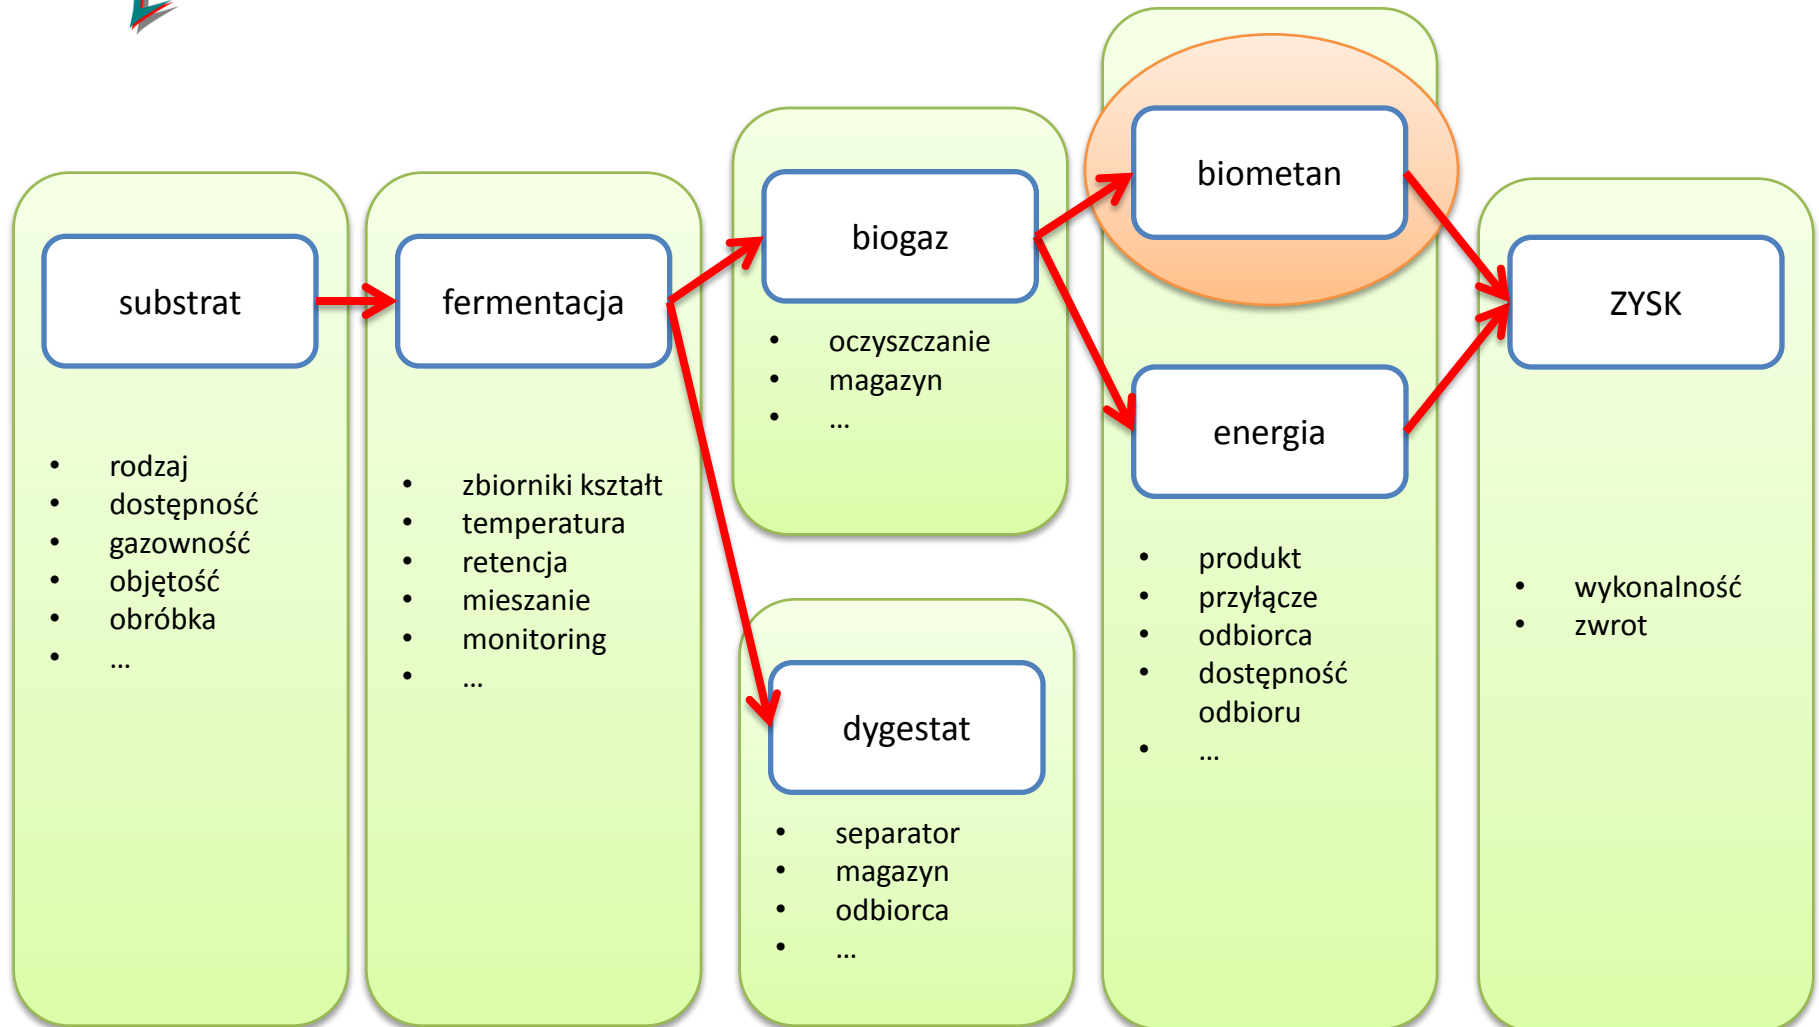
substrat

- rodzaj
- dostępność
- gazowność
- objętość
- obróbka
- …

fermentacja

- zbiorniki kształt
- temperatura
- retencja
- mieszanie
- monitoring
- …

biogaz

- oczyszczanie
- magazyn
- …

dygestat

- separator
- magazyn
- odbiorca
- …

biometan

energia

- produkt
- przyłącze
- odbiorca
- dostępność odbioru
- …

ZYSK

- wykonalność
- zwrot